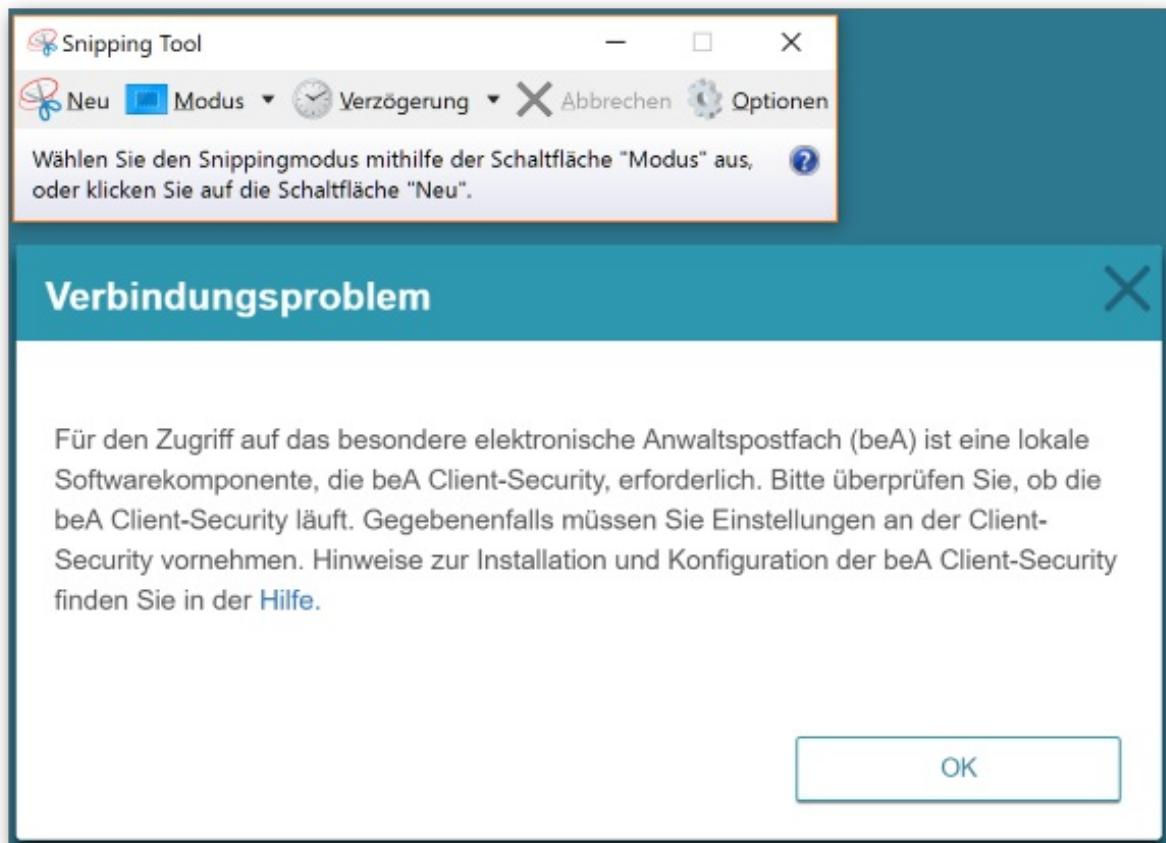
Snipping Tool

Neu Modus Verzögerung Abbrechen Optionen

Wählen Sie den Snippingmodus mithilfe der Schaltfläche "Modus" aus, oder klicken Sie auf die Schaltfläche "Neu".

Verbindungsproblem

Für den Zugriff auf das besondere elektronische Anwaltspostfach (beA) ist eine lokale Softwarekomponente, die beA Client-Security, erforderlich. Bitte überprüfen Sie, ob die beA Client-Security läuft. Gegebenenfalls müssen Sie Einstellungen an der Client-Security vornehmen. Hinweise zur Installation und Konfiguration der beA Client-Security finden Sie in der Hilfe.

OK